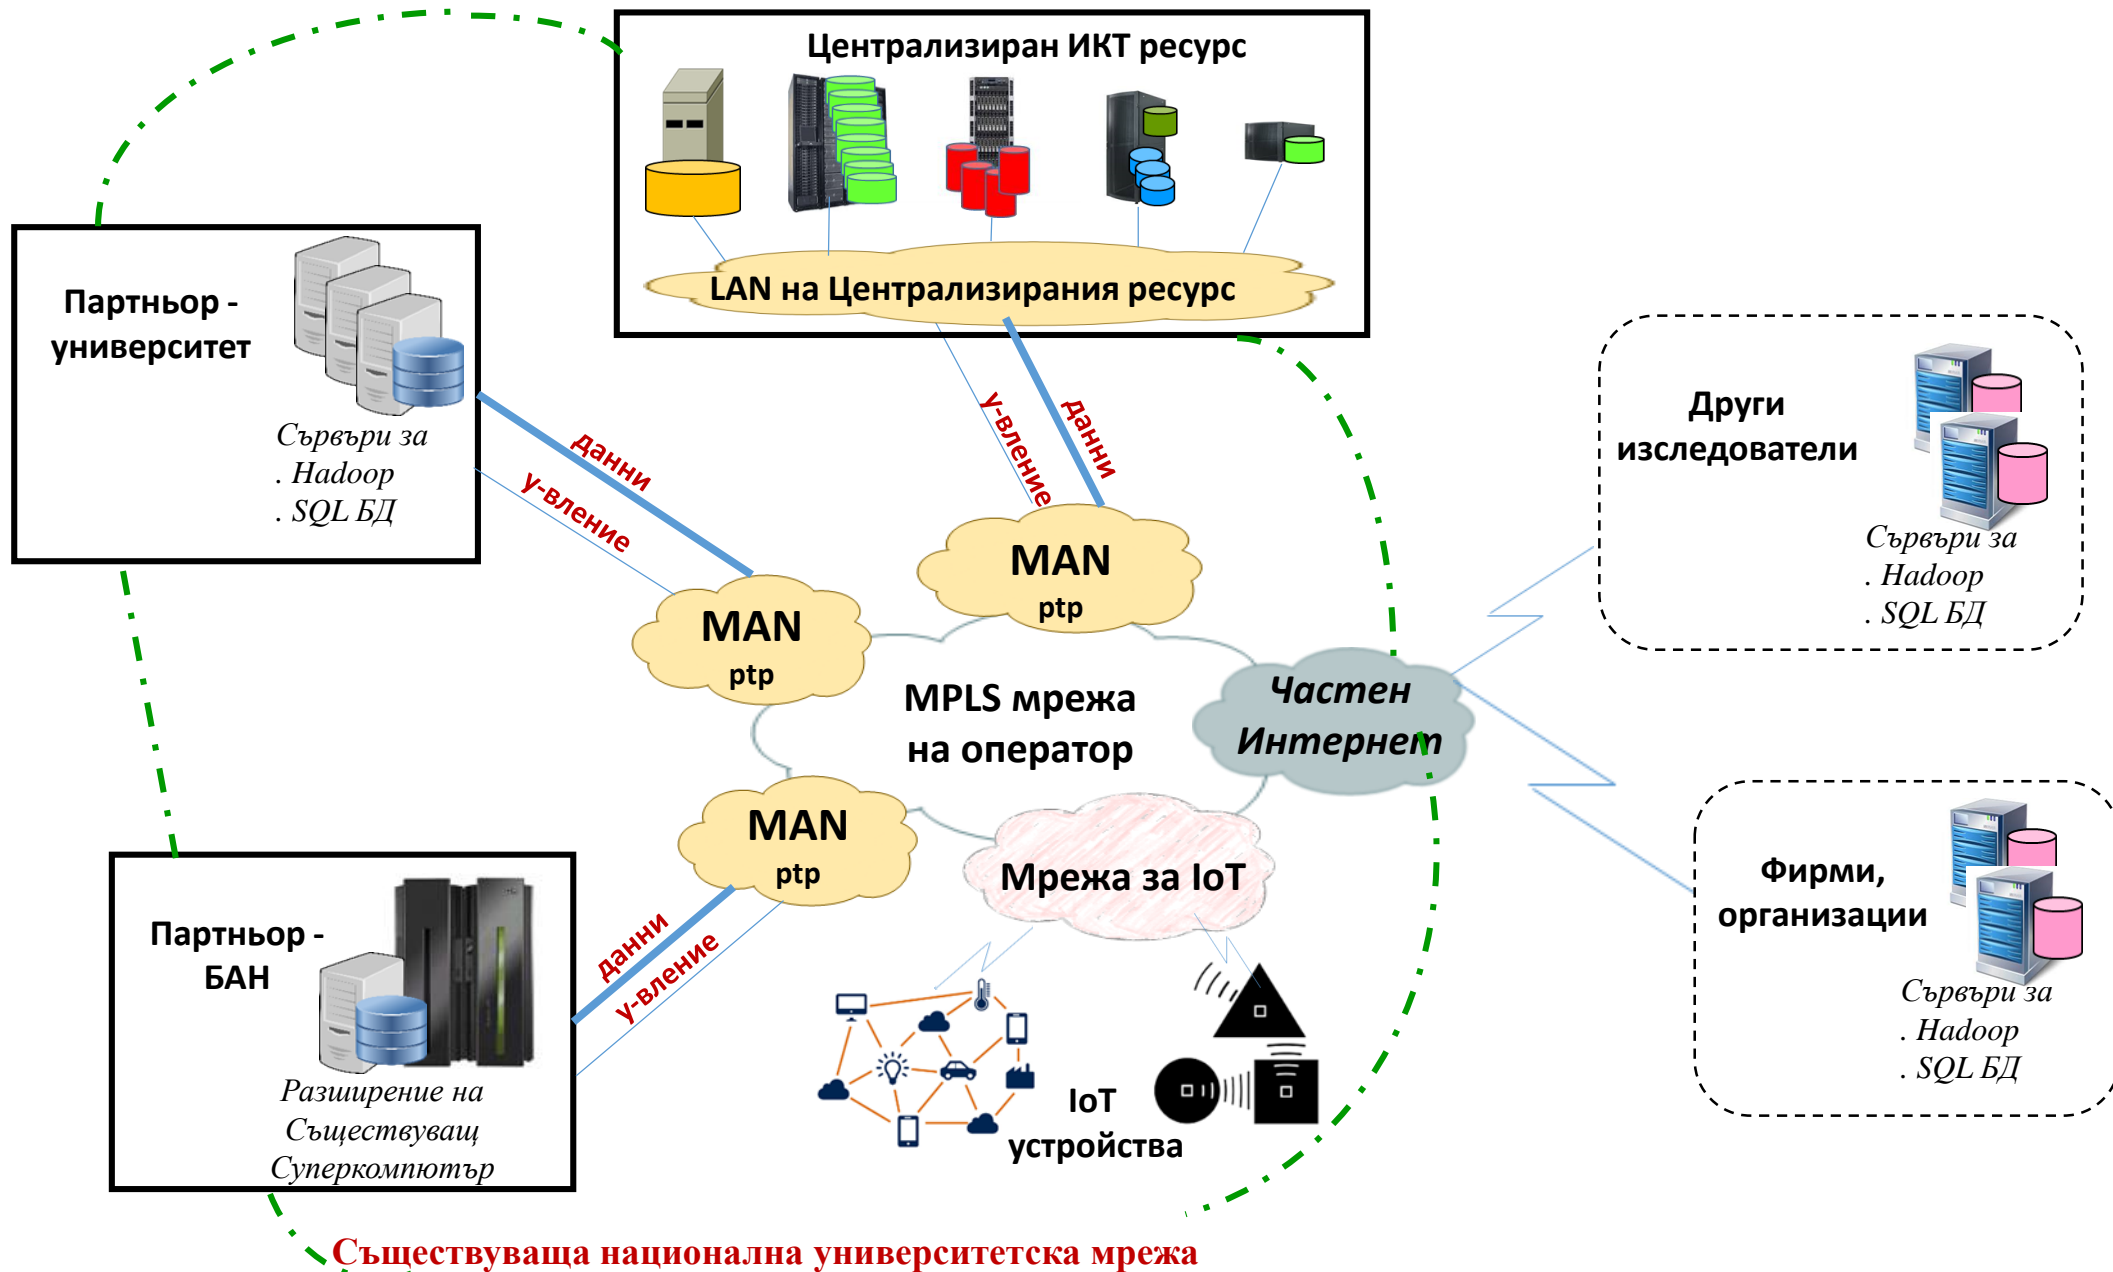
Централизиран ИКТ ресурс

LAN на Централизирания ресурс

Партньор - университет

Сървъри за
. Hadoop
. SQL БД

данни
у-вление

у-вление
данни

MAN
ptp

MAN
ptp

MPLS мрежа на оператор

Частен Интернет

Други изследователи

Сървъри за
. Hadoop
. SQL БД

Фирми, организации

Сървъри за
. Hadoop
. SQL БД

MAN
ptp

Мрежа за IoT

Партньор - БАН

данни
у-вление

Разширение на Съществуващ Суперкомпютър

IoT устройства

Съществуваща национална университетска мрежа